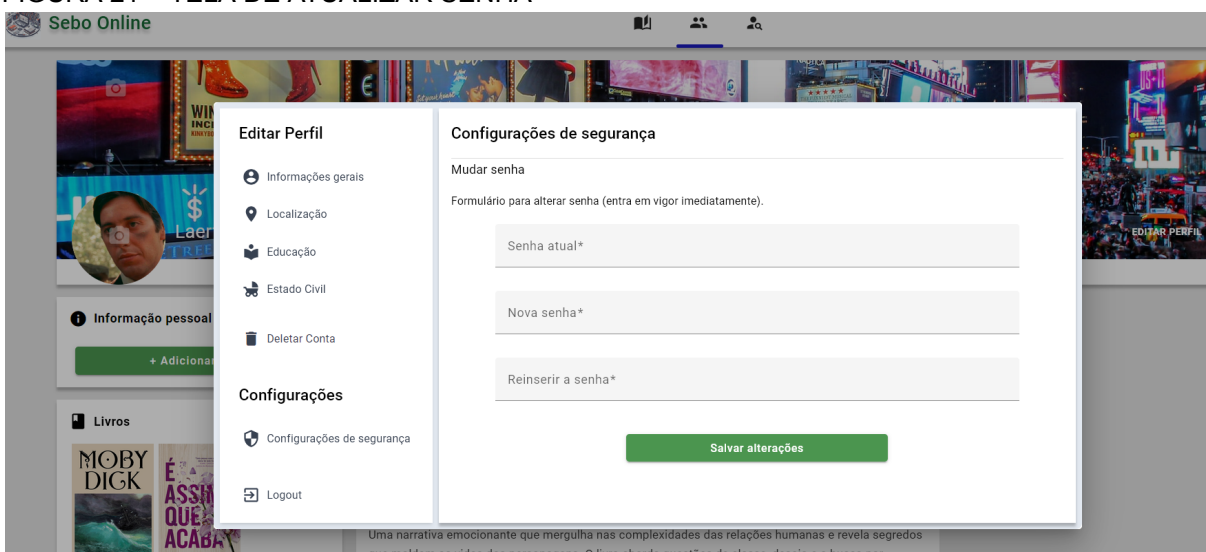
Sebo Online

Editar Perfil

Informações gerais

Localização

Educação

Estado Civil

Deletar Conta

Configurações

Configurações de segurança

Logout

Configurações de segurança

Mudar senha

Formulário para alterar senha (entra em vigor imediatamente).

Senha atual*

Nova senha*

Reinserir a senha*

Salvar alterações

Informação pessoal

+ Adicionar

Livros

MOBY DICK

É ASSIM QUE ACABA

EDITAR PERFIL

Uma narrativa emocionante que mergulha nas complexidades das relações humanas e revela segredos

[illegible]